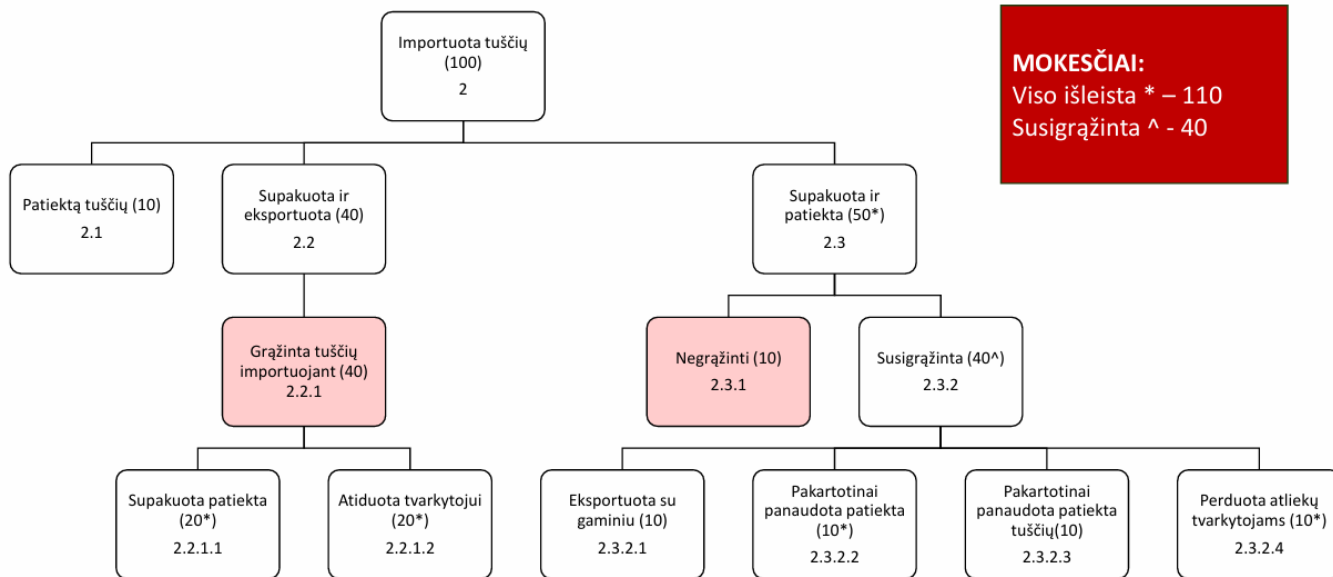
Importuota tuščių (100)
2

MOKESČIAI:
Viso išleista * – 110
Susigrąžinta ^ - 40

Patiektą tuščių (10)
2.1

Supakuota ir eksportuota (40)
2.2

Supakuota ir patiekta (50*)
2.3

Grąžinta tuščių importuojant (40)
2.2.1

Negrąžinti (10)
2.3.1

Susigrąžinta (40^)
2.3.2

Supakuota patiekta (20*)
2.2.1.1

Atiduota tvarkytojui (20*)
2.2.1.2

Eksportuota su gaminiu (10)
2.3.2.1

Pakartotinai panaudota patiekta (10*)
2.3.2.2

Pakartotinai panaudota patiekta tuščių(10)
2.3.2.3

Perduota atliekų tvarkytojams (10*)
2.3.2.4